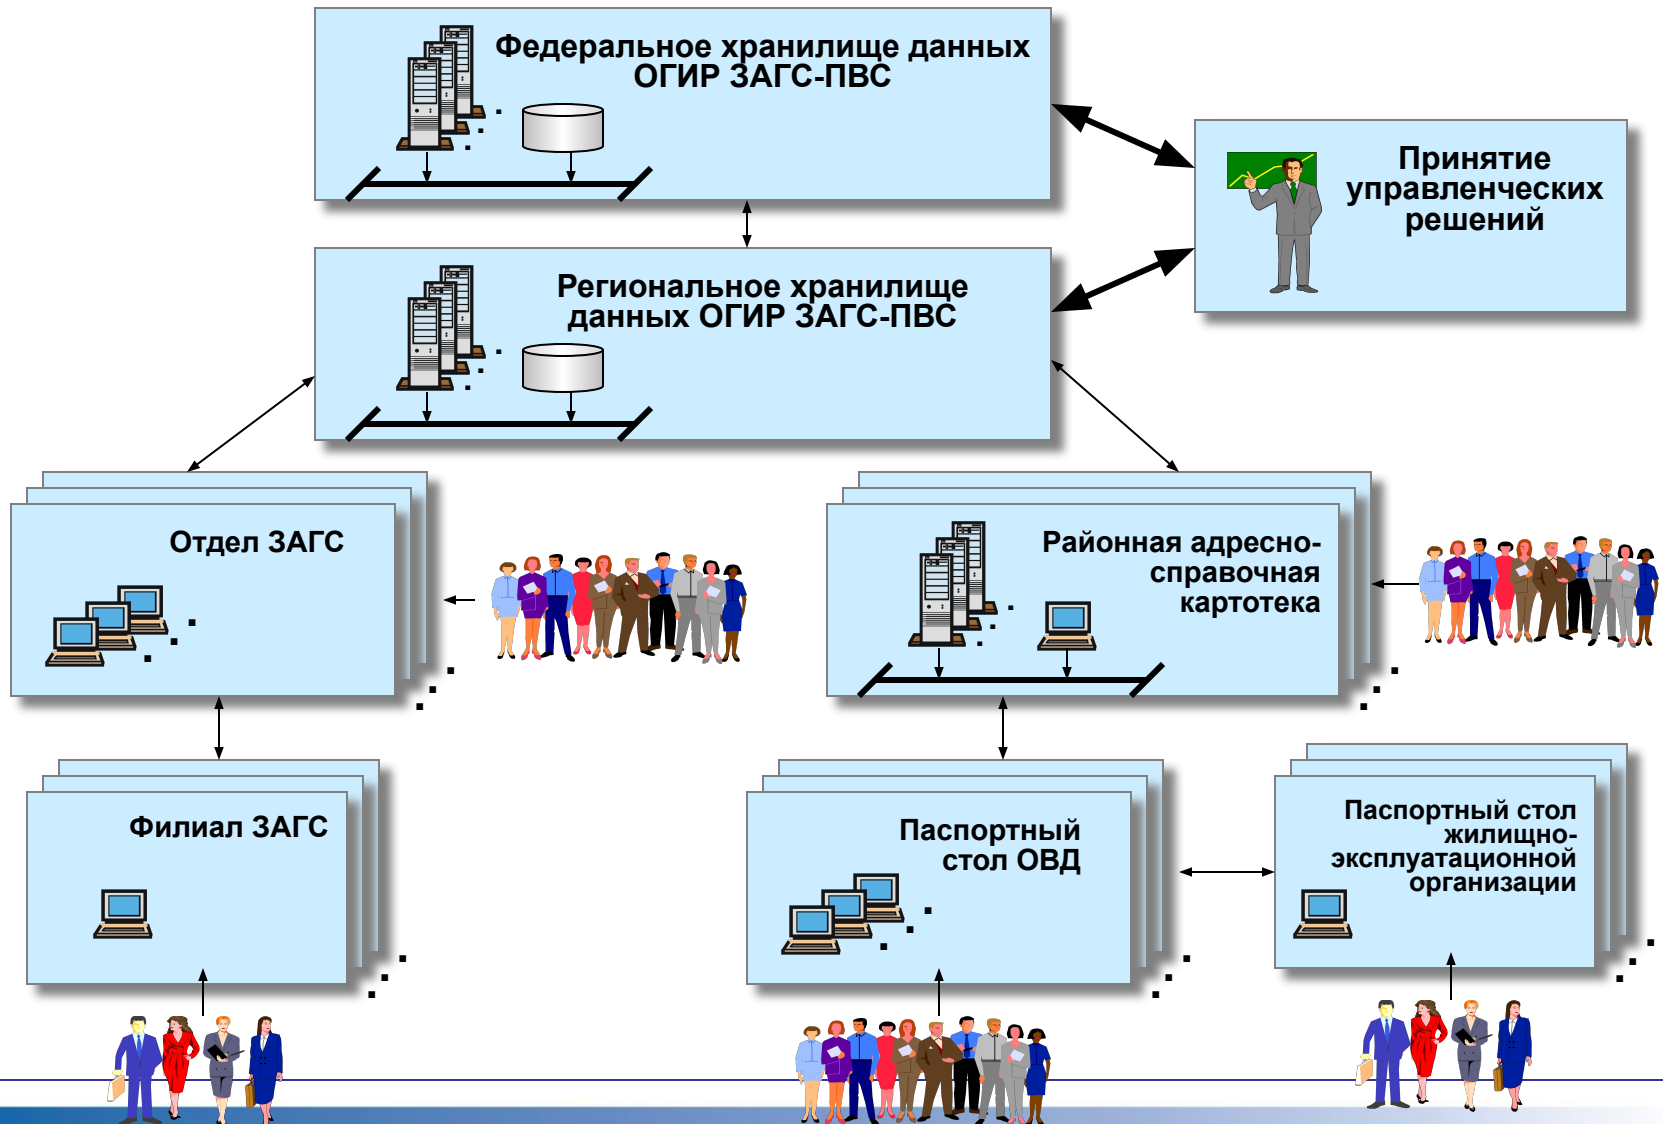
Федеральное хранилище данных ОГИР ЗАГС-ПВС

Принятие управленческих решений

Региональное хранилище данных ОГИР ЗАГС-ПВС

Отдел ЗАГС

Районная адресно-справочная картотека

Филиал ЗАГС

Паспортный стол ОВД

Паспортный стол жилищно-эксплуатационной организации